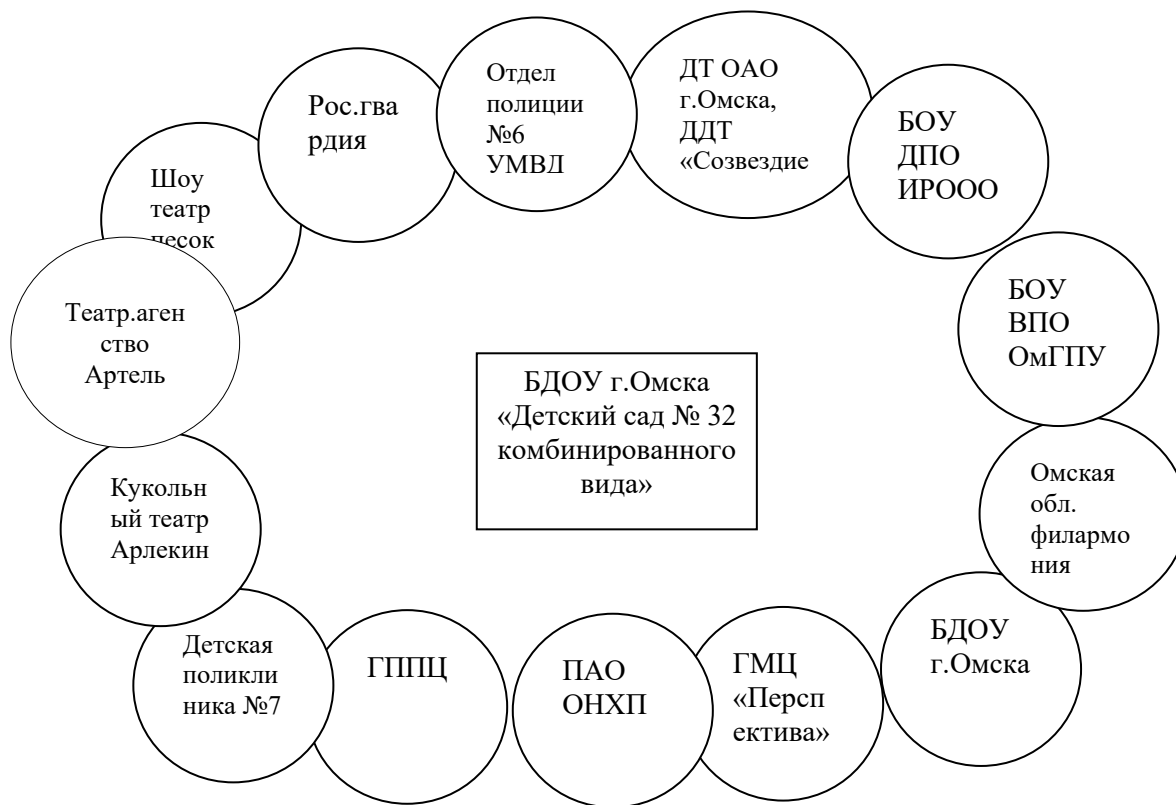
Рос.гвардия

Отдел полиции №6 УМВД

ДТ ОАО г.Омска, ДДТ «Созвездие

БОУ ДПО ИРООО

Шоу театр песок

Театр.агенство Артель

БОУ ВПО ОмГПУ

БДОУ г.Омска «Детский сад № 32 комбинированного вида»

Омская обл. филармония

Кукольный театр Арлекин

БДОУ г.Омска

Детская поликлиника №7

ГППЦ

ПАО ОНХП

ГМЦ «Перспектива»